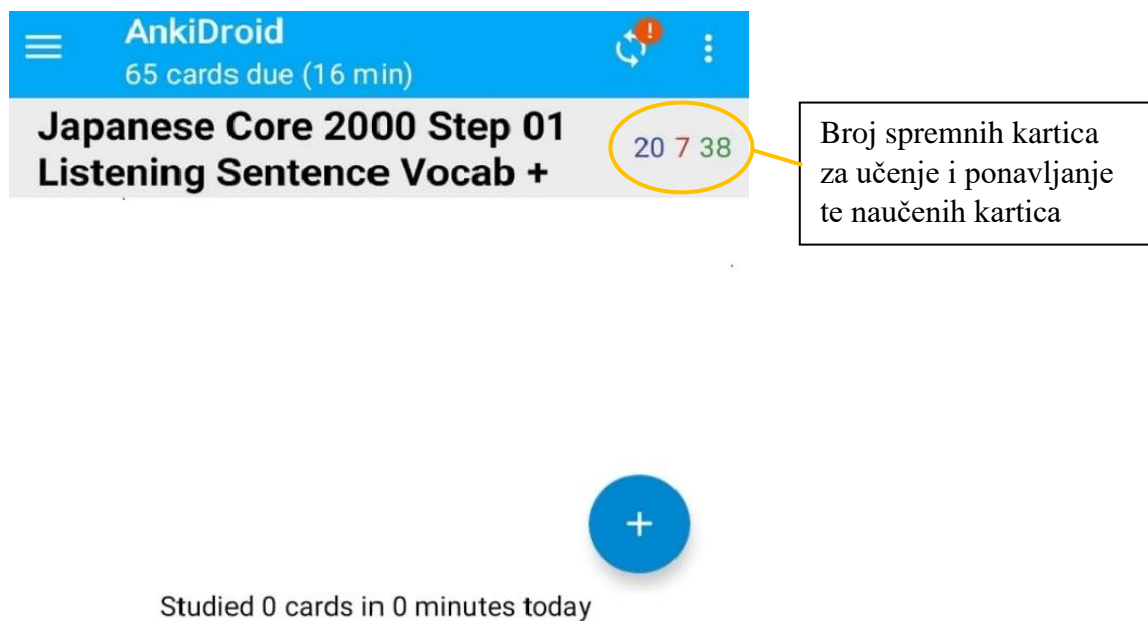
AnkiDroid
65 cards due (16 min)

Japanese Core 2000 Step 01 Listening Sentence Vocab +

20 7 38

Broj spremnih kartica za učenje i ponavljanje te naučenih kartica

+

Studied 0 cards in 0 minutes today